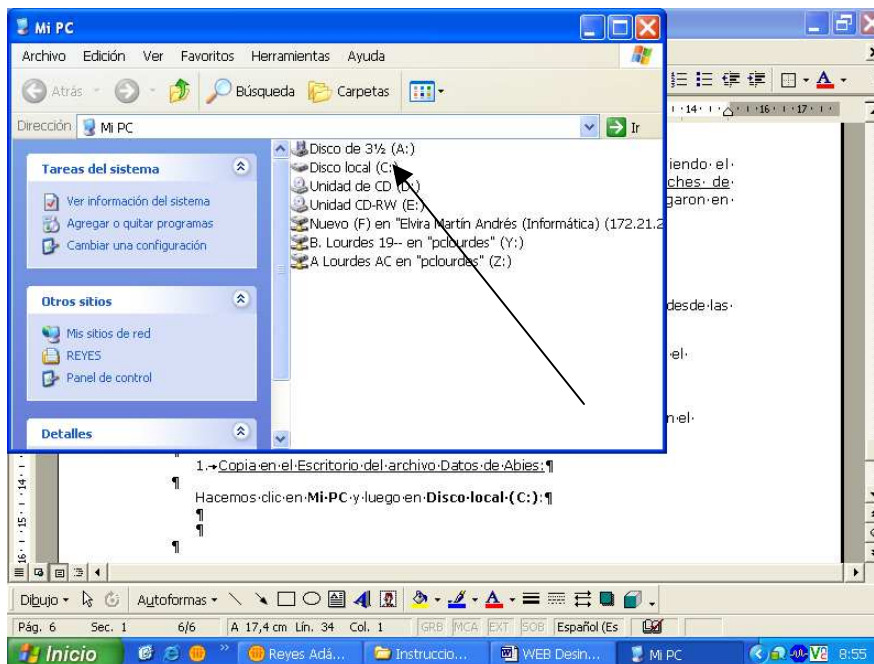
Mi PC

Archivo Edición Ver Favoritos Herramientas Ayuda

Atrás Búsqueda Carpetas

Dirección Mi PC Ir

Tareas del sistema

Ver información del sistema
Agregar o quitar programas
Cambiar una configuración

Otros sitios

Mis sitios de red
REYES
Panel de control

Detalles

Disco de 3½ (A:)
Disco local (C:)
Unidad de CD (D:)
Unidad CD-RW (E:)
Nuevo (F) en "Elvira Martín Andrés (Informática) (172.21.2
B. Lourdes 19-- en "pclourdes" (Y:)
A Lourdes AC en "pclourdes" (Z:)

iendo el
ches de
garon en

desde las

el

n el

1. Copia en el Escritorio del archivo Datos de Abies:

Hacemos clic en Mi PC y luego en Disco local (C:):

Dibujo Autoformas

Pág. 6 Sec. 1 6/6 A 17,4 cm Lín. 34 Col. 1 GRB MCA EXT SOB Español (Es

Inicio Reyes Adá... Instruccio... WEB Desin... Mi PC 8:55